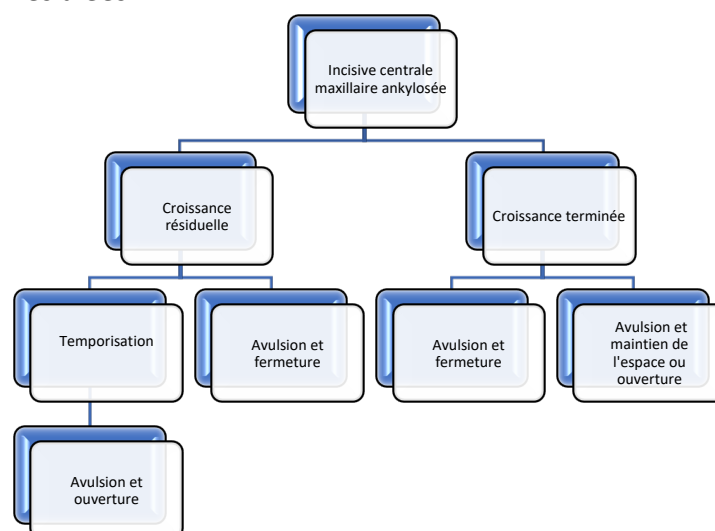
Incisive centrale maxillaire ankylosée

Croissance résiduelle

Croissance terminée

Temporisation

Avulsion et fermeture

Avulsion et fermeture

Avulsion et maintien de l'espace ou ouverture

Avulsion et ouverture